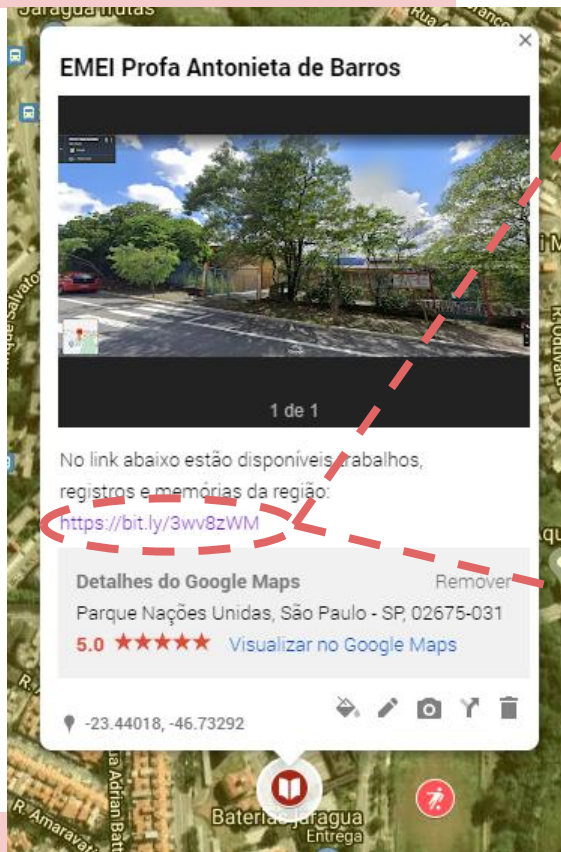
Jaraguá frutas

Rua

EMEI Profa Antonieta de Barros

1 de 1

No link abaixo estão disponíveis trabalhos, registros e memórias da região:
https://bit.ly/3wv8zWM

Detalhes do Google Maps
Remover
Parque Nações Unidas, São Paulo - SP, 02675-031
5.0 ★★★★★ Visualizar no Google Maps

-23.44018, -46.73292

R. Amaravati
Baterias Jaraguá
Entrega
R. Odivaldo
R. Salvato
R. Adrian Batt